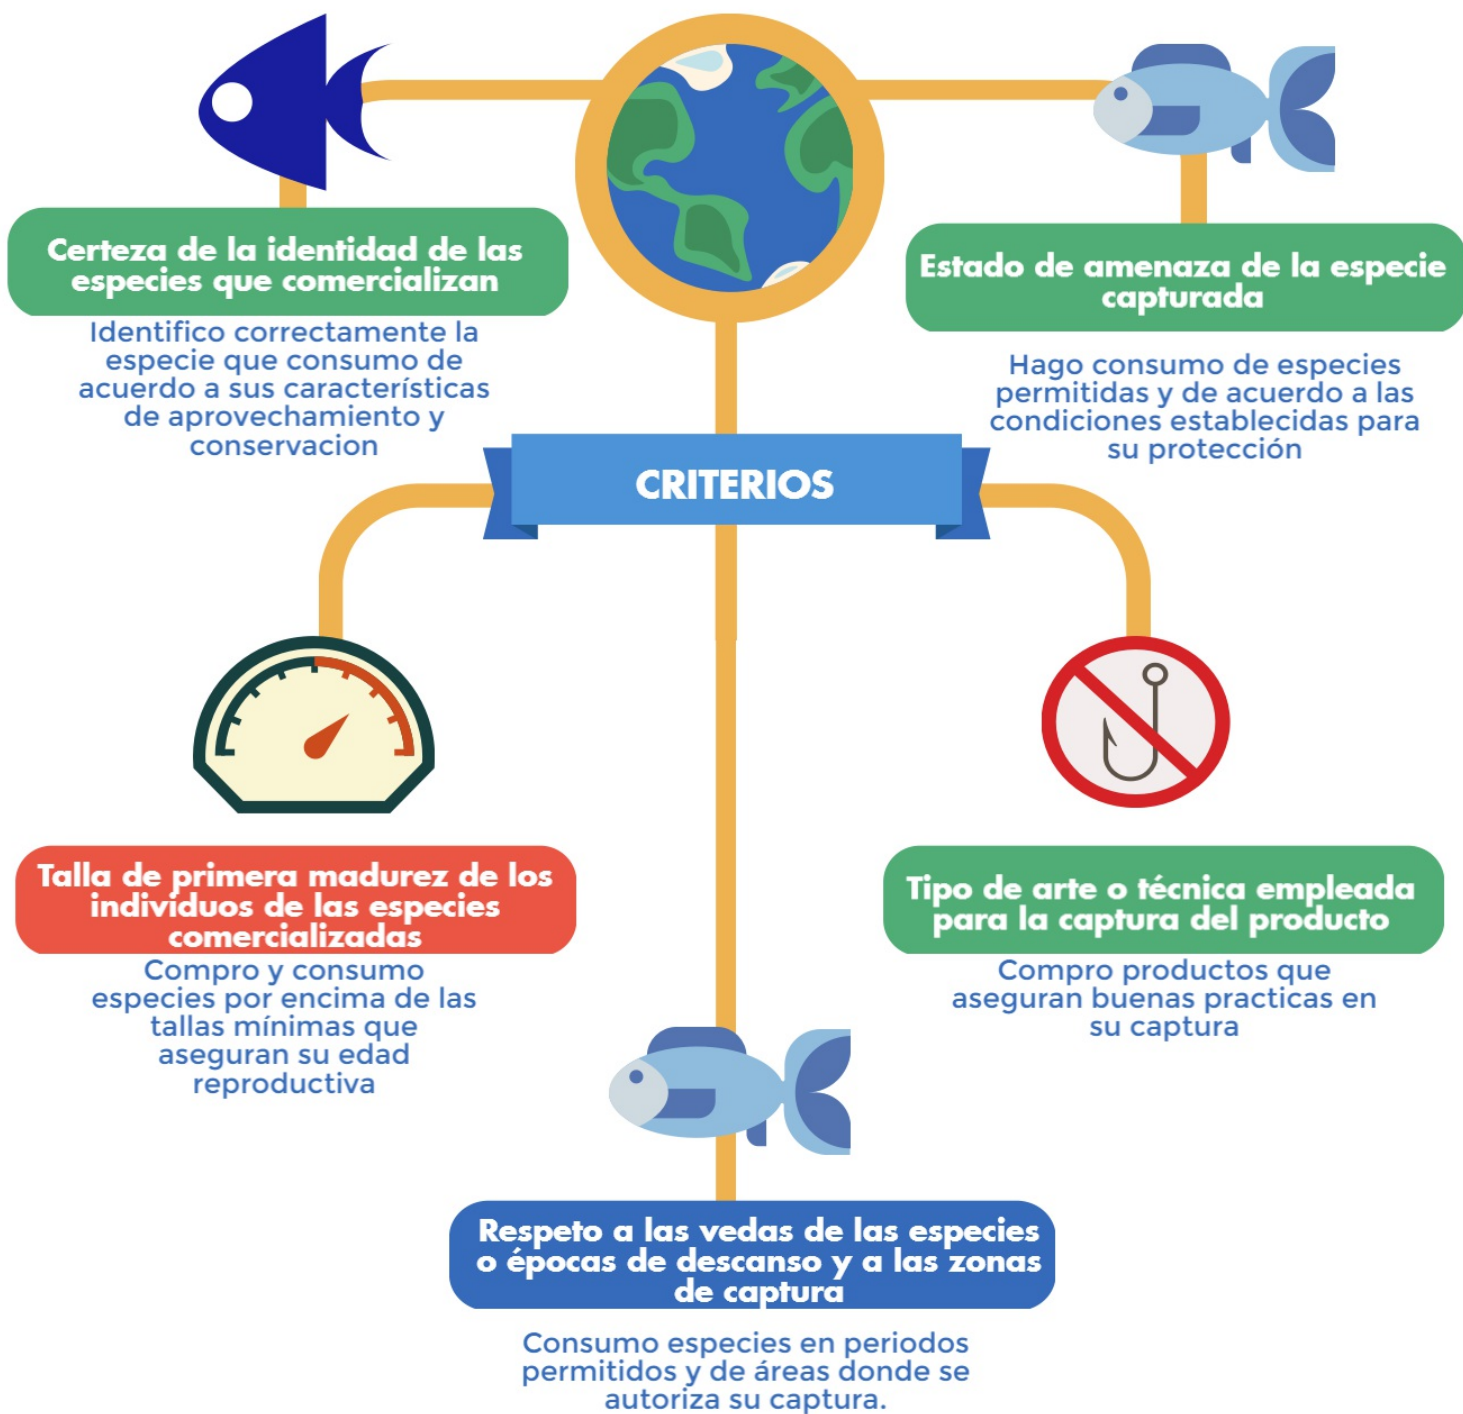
Certeza de la identidad de las especies que comercializan

Identifico correctamente la especie que consumo de acuerdo a sus características de aprovechamiento y conservacion

Estado de amenaza de la especie capturada

Hago consumo de especies permitidas y de acuerdo a las condiciones establecidas para su protección

CRITERIOS

Talla de primera madurez de los individuos de las especies comercializadas

Compro y consumo especies por encima de las tallas mínimas que aseguran su edad reproductiva

Tipo de arte o técnica empleada para la captura del producto

Compro productos que aseguran buenas practicas en su captura

Respeto a las vedas de las especies o épocas de descanso y a las zonas de captura

Consumo especies en periodos permitidos y de áreas donde se autoriza su captura.